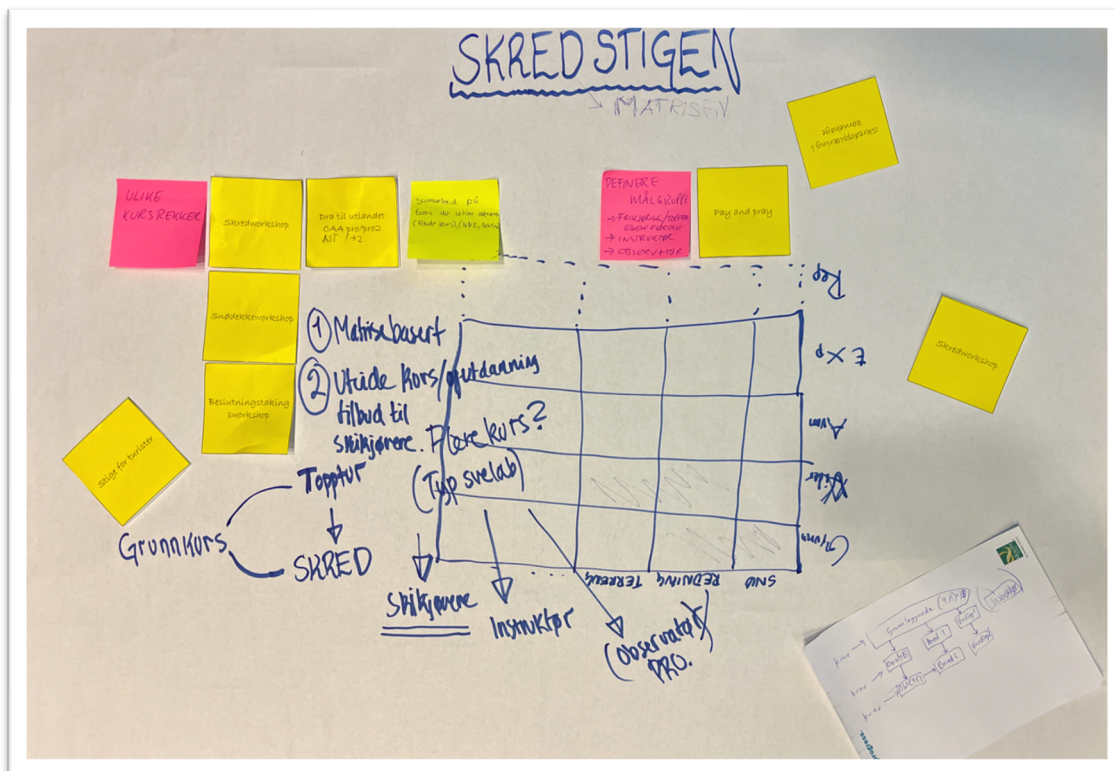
SKREDSTIGEN

→ MATRISEN

ULIKE KURSREKKER

Skredworkshop

Dra til utlandet CAA pro/pro2 AST 1+2

Samarbeid på tvers av ulike aktører (Norske kurs) (UKE, Norsk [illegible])

DEFINERE MÅLGRUPPE
→ FRIKJØRER/TOPPTUR
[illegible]
→ INSTRUKTØR
→ OBSERVATØR

Pay and pray

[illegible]

Snødekkeworkshop

Beslutningstaking sworkshop

Stige for turister

Skredworkshop

① Matrisebasert

② Utvide kurs/opplæring tilbud til skikjørere. Flere kurs? (Typ svelab)

Topptur

Grunnkurs

SKRED

Skikjørere

Instruktør

(Observatør) PRO.

Rep

Eks

Avan

Viderl

Grunn

SNØ

REDNING

TERRENG

Grunnleggende

Pro

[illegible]